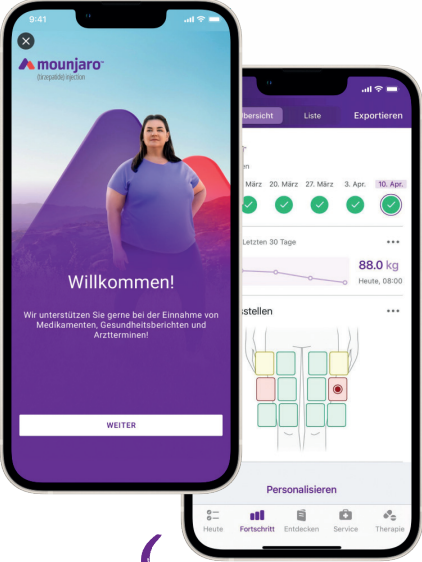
9:41

mounjaro
(tirzepatide) injection

Willkommen!

Wir unterstützen Sie gerne bei der Einnahme von Medikamenten, Gesundheitsberichten und Arztterminen!

WEITER

Übersicht
Liste
Exportieren

März
20. März
27. März
3. Apr.
10. Apr.

Letzten 30 Tage
•••
88.0 kg
Heute, 08:00

stellen
•••

Personalisieren

Heute
Fortschritt
Entdecken
Service
Therapie